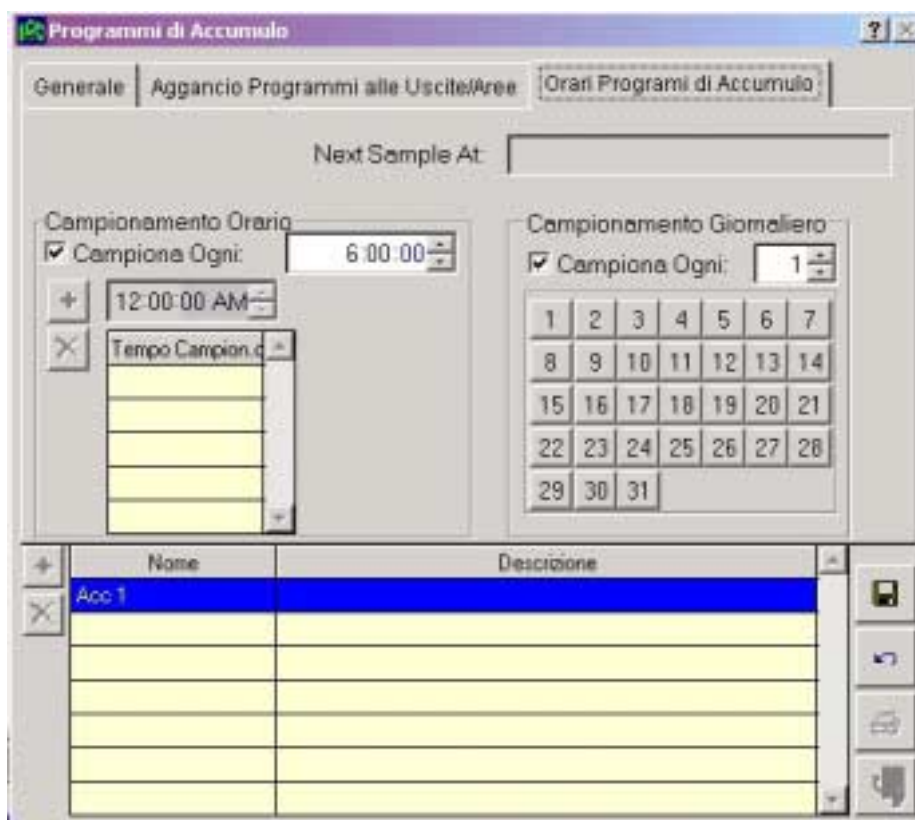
Programmi di Accumulo

?

Generale | Aggancio Programmi alle Uscite/Aree | Orari Programi di Accumulo

Next Sample At:

Campionamento Orario

Campiona Ogni: 6:00:00

12:00:00 AM

Tempo Campion.d

Campionamento Giornaliero

Campiona Ogni: 1

| 1 | 2 | 3 | 4 | 5 | 6 | 7 |
|---|---|---|---|---|---|---|
| 8 | 9 | 10 | 11 | 12 | 13 | 14 |
| 15 | 16 | 17 | 18 | 19 | 20 | 21 |
| 22 | 23 | 24 | 25 | 26 | 27 | 28 |
| 29 | 30 | 31 | | | | |

| Nome | Descrizione |
|---|---|
| Acc 1 | |